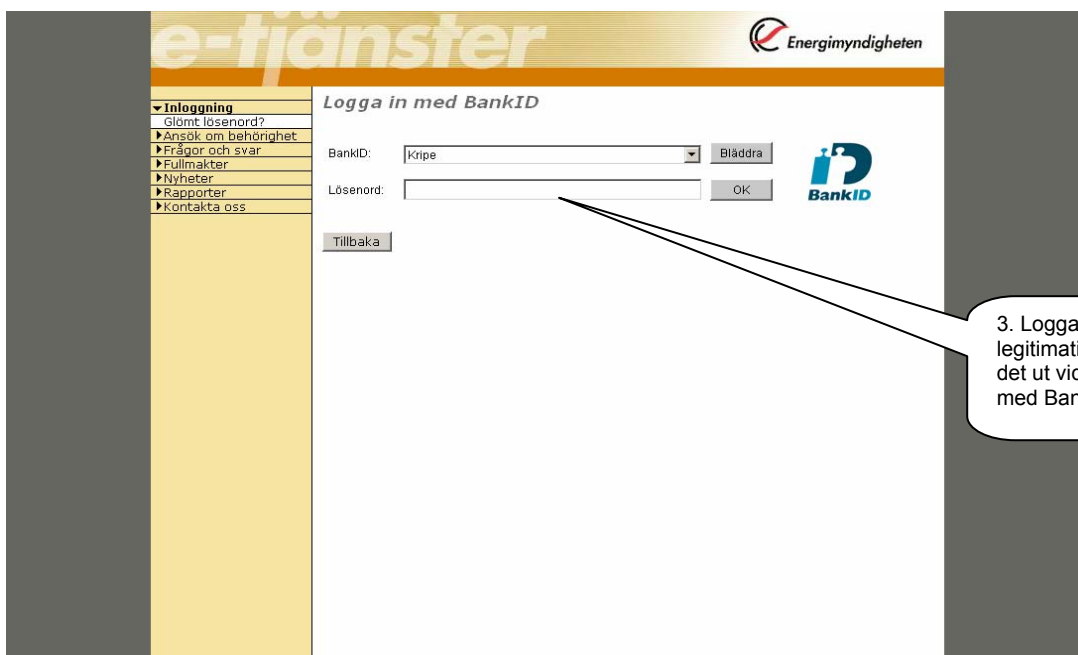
e-tjänster

Energimyndigheten

▾Inloggning
Glömt lösenord?
▸Ansök om behörighet
▸Frågor och svar
▸Fullmakter
▸Nyheter
▸Rapporter
▸Kontakta oss

Logga in med BankID

BankID: Kripe Bläddra

Lösenord: OK

BankID

Tillbaka

3. Logga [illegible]
legitimati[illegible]
det ut vi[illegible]
med Ban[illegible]